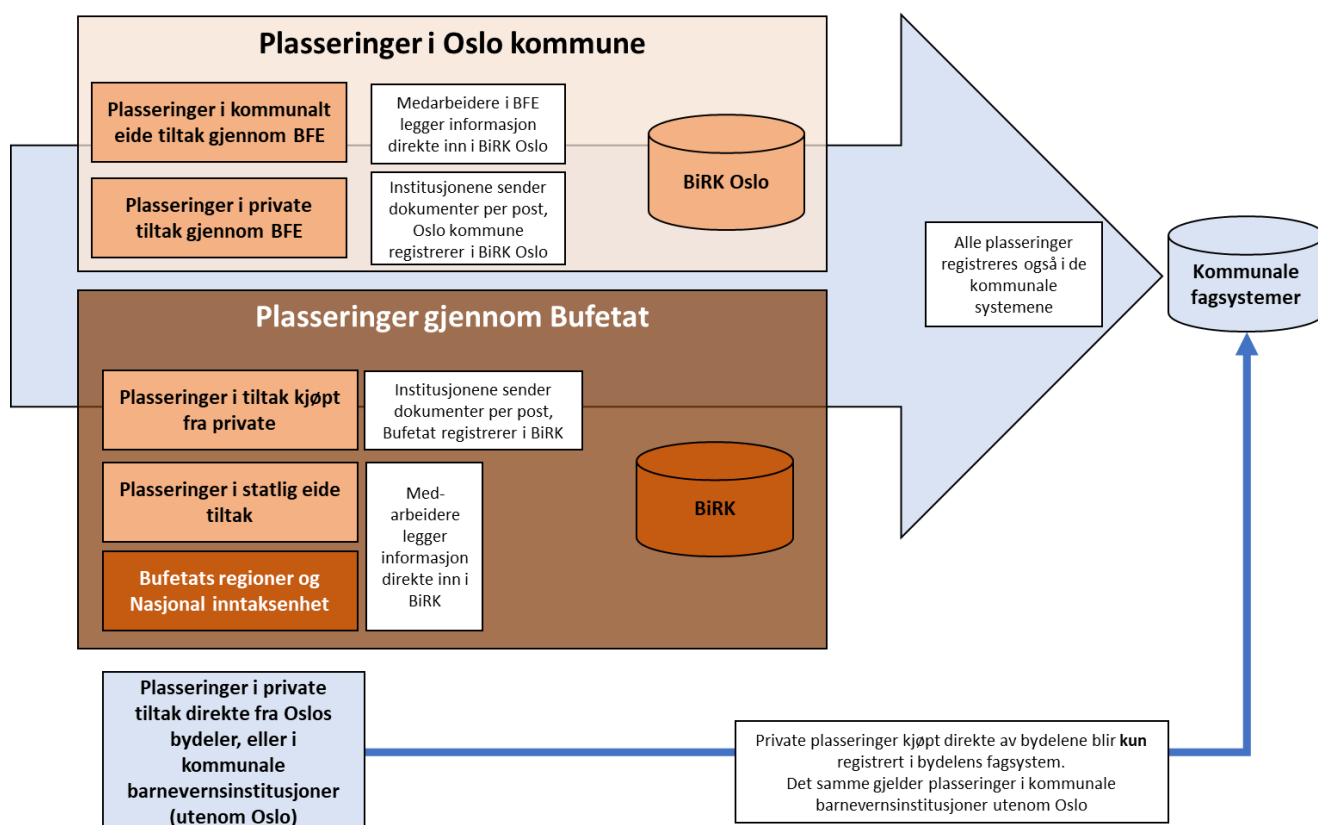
Plasseringer i Oslo kommune

Plasseringer i kommunalt eide tiltak gjennom BFE

Medarbeidere i BFE legger informasjon direkte inn i BiRK Oslo

Plasseringer i private tiltak gjennom BFE

Institusjonene sender dokumenter per post, Oslo kommune registrerer i BiRK Oslo

BiRK Oslo

Alle plasseringer registreres også i de kommunale systemene

Kommunale fagsystemer

Plasseringer gjennom Bufetat

Plasseringer i tiltak kjøpt fra private

Institusjonene sender dokumenter per post, Bufetat registrerer i BiRK

Plasseringer i statlig eide tiltak

Medarbeidere legger informasjon direkte inn i BiRK

BiRK

Bufetats regioner og Nasjonal inntaksenhet

Plasseringer i private tiltak direkte fra Oslos bydeler, eller i kommunale barnevernsinstitusjoner (utenom Oslo)

Private plasseringer kjøpt direkte av bydelene blir **kun** registrert i bydelens fagsystem.
Det samme gjelder plasseringer i kommunale barnevernsinstitusjoner utenom Oslo